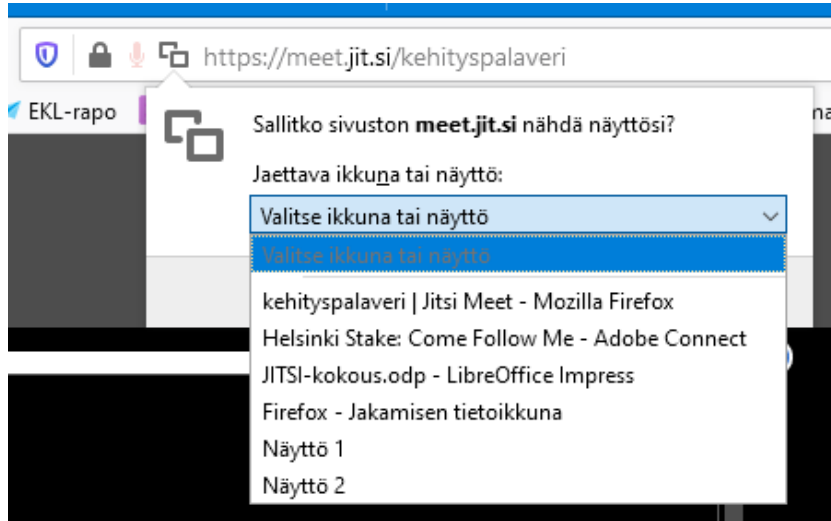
https://meet.jit.si/kehityspalaveri

EKL-rapo

na

Sallitko sivuston **meet.jit.si** nähdä näyttösi?

Jaettava ikkuna tai näyttö:

Valitse ikkuna tai näyttö

Valitse ikkuna tai näyttö

kehityspalaveri | Jitsi Meet - Mozilla Firefox
Helsinki Stake: Come Follow Me - Adobe Connect
JITSI-kokous.odp - LibreOffice Impress
Firefox - Jakamisen tietoikkuna
Näyttö 1
Näyttö 2